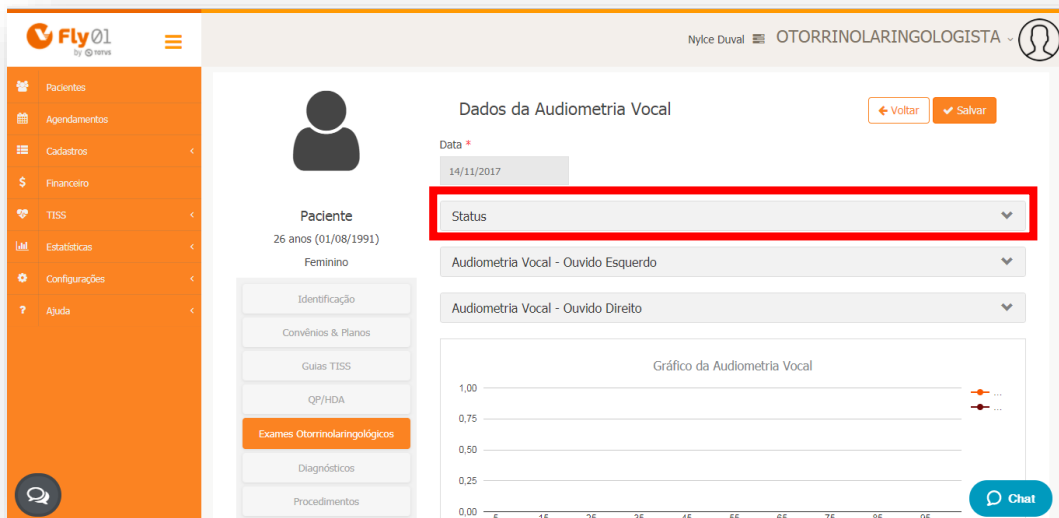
Fly01 by TOTVS

Nylce Duval OTORRINOLARINGOLOGISTA

Pacientes
Agendamentos
Cadastros
Financeiro
TISS
Estatísticas
Configurações
Ajuda

Paciente
26 anos (01/08/1991)
Feminino

Identificação
Convênios & Planos
Guias TISS
QP/HDA
Exames Otorrinolaringológicos
Diagnósticos
Procedimentos

Dados da Audiometria Vocal

Voltar
Salvar

Data *
14/11/2017

Status

Audiometria Vocal - Ouvido Esquerdo

Audiometria Vocal - Ouvido Direito

Gráfico da Audiometria Vocal

1,00
0,75
0,50
0,25
0,00

...
...

Chat